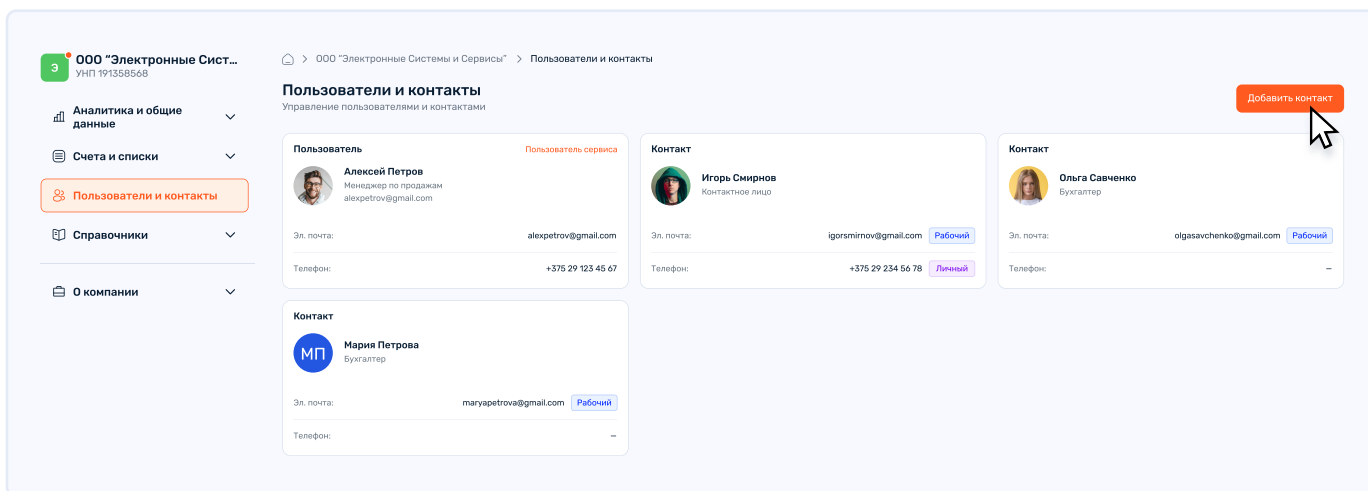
Э
ООО "Электронные Сист...
УНП 191358568

Аналитика и общие данные

Счета и списки

Пользователи и контакты

Справочники

О компании

ООО "Электронные Системы и Сервисы" > Пользователи и контакты

Пользователи и контакты
Управление пользователями и контактами

Добавить контакт

Пользователь
Пользователь сервиса
Алексей Петров
Менеджер по продажам
alexpetrov@gmail.com
Эл. почта: alexpetrov@gmail.com
Телефон: +375 29 123 45 67

Контакт
Игорь Смирнов
Контактное лицо
Эл. почта: igorsmirnov@gmail.com Рабочий
Телефон: +375 29 234 56 78 Личный

Контакт
Ольга Савченко
Бухгалтер
Эл. почта: olgasavchenko@gmail.com Рабочий
Телефон: –

Контакт
МП
Мария Петрова
Бухгалтер
Эл. почта: maryapetrova@gmail.com Рабочий
Телефон: –